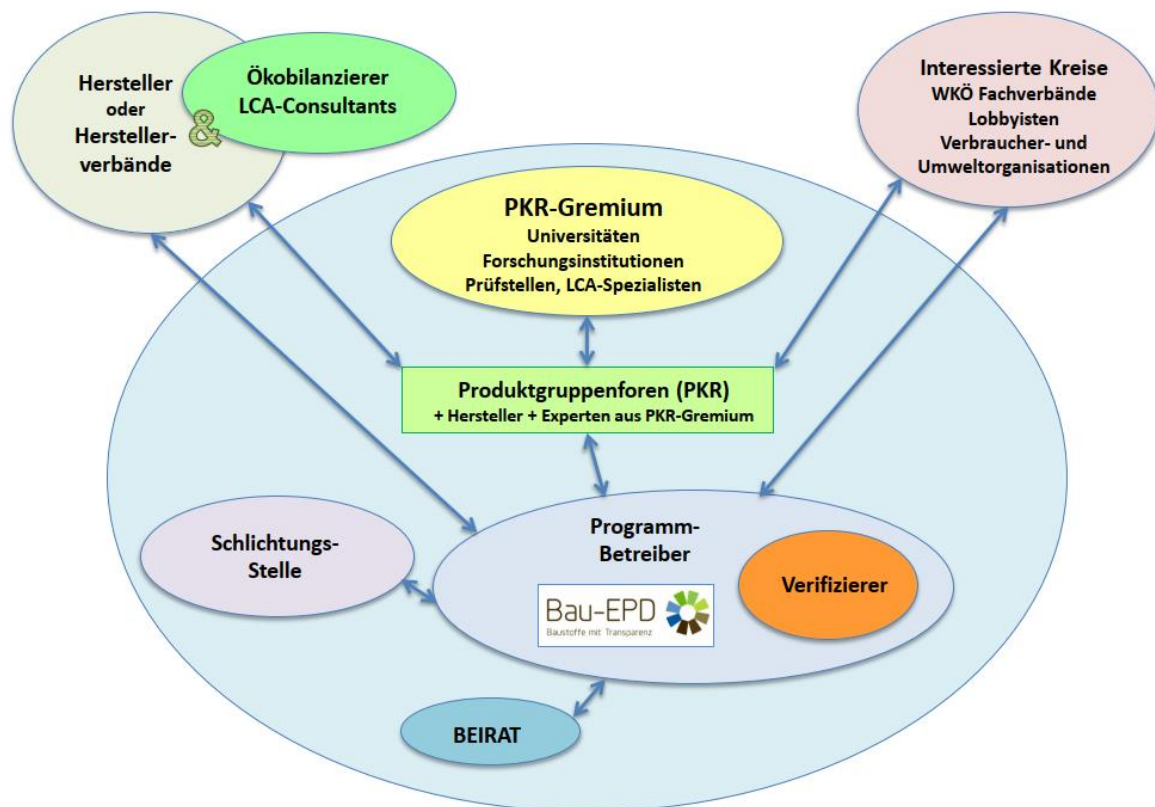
Hersteller oder Hersteller-verbände

&

Ökobilanzierer
LCA-Consultants

Interessierte Kreise
WKÖ Fachverbände
Lobbyisten
Verbraucher- und Umweltorganisationen

PKR-Gremium
Universitäten
Forschungsinstitutionen
Prüfstellen, LCA-Spezialisten

Produktgruppenforen (PKR)
+ Hersteller + Experten aus PKR-Gremium

Schlichtungs-Stelle

Programm-Betreiber

Bau-EPD
Baustoffe mit Transparenz

Verifizierer

BEIRAT